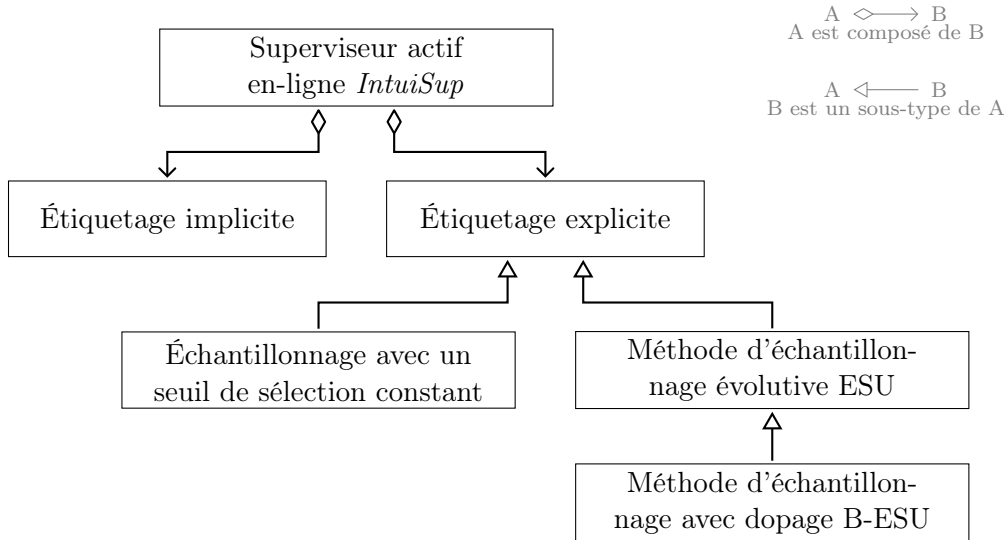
Superviseur actif en-ligne *IntuiSup*

A $\diamond\!\!\longrightarrow$ B
A est composé de B

A $\triangleleft\!\!\longleftarrow$ B
B est un sous-type de A

Étiquetage implicite

Étiquetage explicite

Échantillonnage avec un seuil de sélection constant

Méthode d'échantillonnage évolutive ESU

Méthode d'échantillonnage avec dopage B-ESU